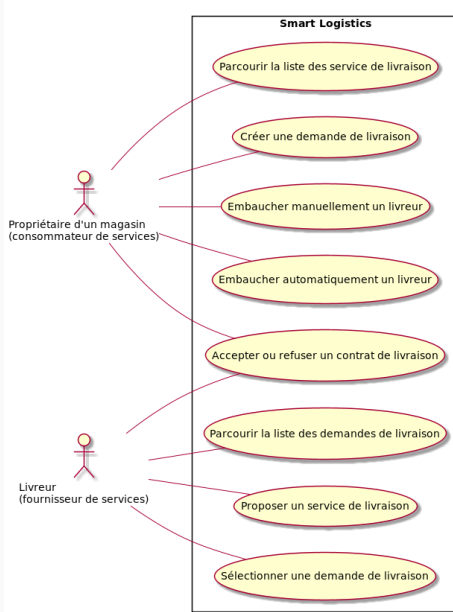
Smart Logistics

Parcourir la liste des service de livraison

Créer une demande de livraison

Embaucher manuellement un livreur

Embaucher automatiquement un livreur

Accepter ou refuser un contrat de livraison

Parcourir la liste des demandes de livraison

Proposer un service de livraison

Sélectionner une demande de livraison

Propriétaire d'un magasin
(consommateur de services)

Livreur
(fournisseur de services)